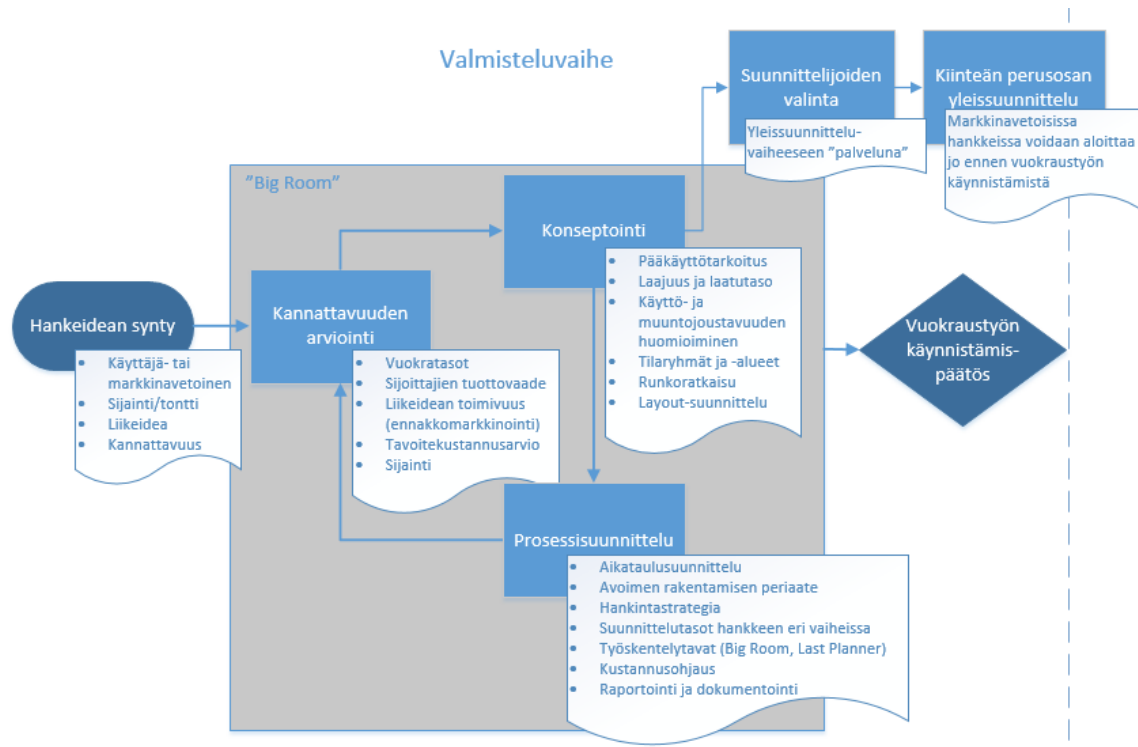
Valmisteluvaihe

Suunnittelijoiden valinta

Yleissuunnitteluvaiheeseen ”palveluna”

Kiinteän perusosan yleissuunnittelu

Markkinavetoisissa hankkeissa voidaan aloittaa jo ennen vuokraustyön käynnistämistä

”Big Room”

Hankeidean synty

- Käyttäjä- tai markkinavetoinen
- Sijainti/tontti
- Liikeidea
- Kannattavuus

Kannattavuuden arviointi

- Vuokratasot
- Sijoittajien tuottovaade
- Liikeidean toimivuus (ennakkomarkkinointi)
- Tavoitekustannusarvio
- Sijainti

Konseptointi

- Pääkäyttötarkoitus
- Laajuus ja laatutaso
- Käyttö- ja muuntojoustavuuden huomioiminen
- Tilaryhmät ja -alueet
- Runkoratkaisu
- Layout-suunnittelu

Vuokraustyön käynnistämispäätös

Prosessisuunnittelu

- Aikataulusuunnittelu
- Avoimen rakentamisen periaate
- Hankintastrategia
- Suunnittelutasot hankkeen eri vaiheissa
- Työskentelytavat (Big Room, Last Planner)
- Kustannusohjaus
- Raportointi ja dokumentointi